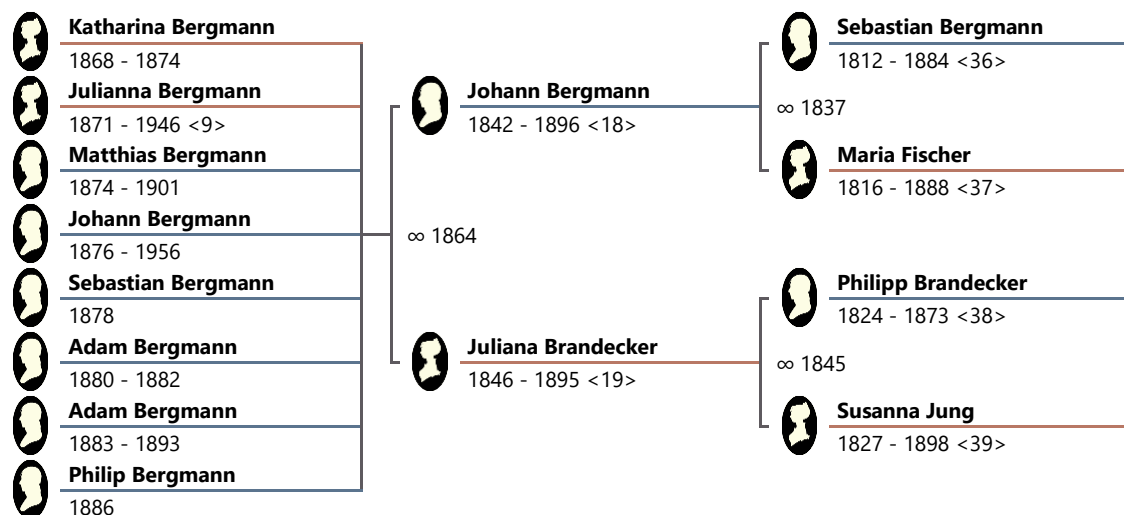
Katharina Bergmann
1868 - 1874

Julianna Bergmann
1871 - 1946 <9>

Matthias Bergmann
1874 - 1901

Johann Bergmann
1876 - 1956

Sebastian Bergmann
1878

Adam Bergmann
1880 - 1882

Adam Bergmann
1883 - 1893

Philip Bergmann
1886

∞ 1864

Johann Bergmann
1842 - 1896 <18>

Juliana Brandecker
1846 - 1895 <19>

Sebastian Bergmann
1812 - 1884 <36>

∞ 1837

Maria Fischer
1816 - 1888 <37>

Philipp Brandecker
1824 - 1873 <38>

∞ 1845

Susanna Jung
1827 - 1898 <39>